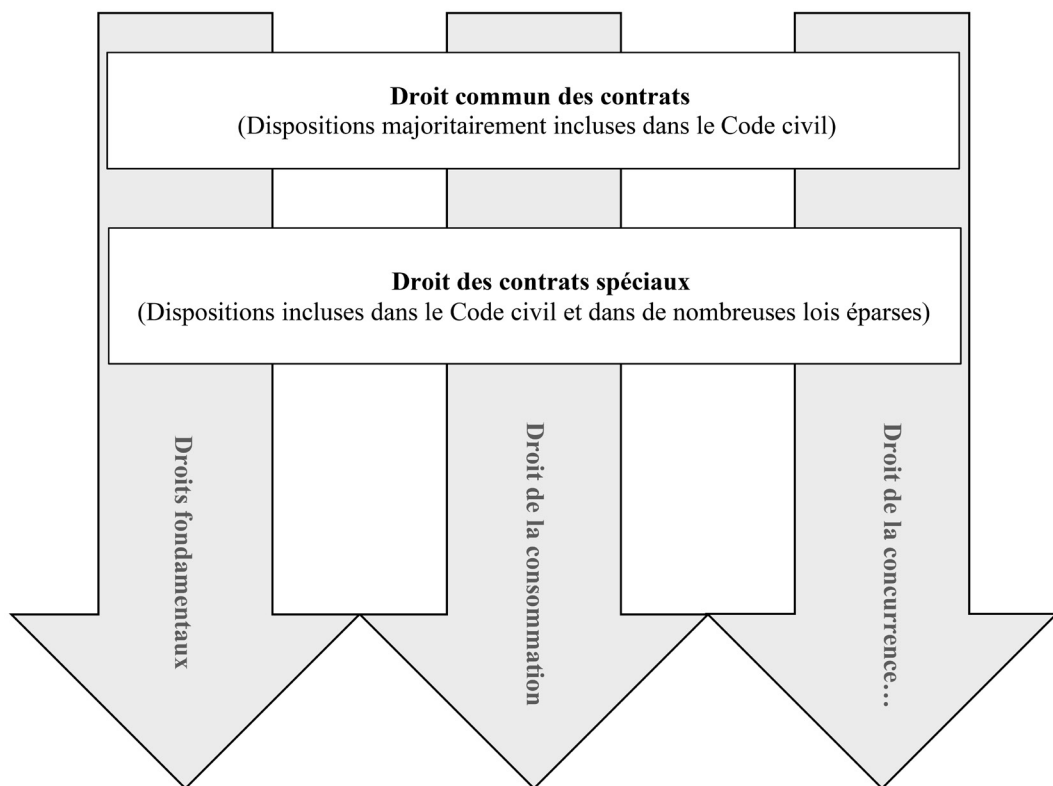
**Droit commun des contrats**
(Dispositions majoritairement incluses dans le Code civil)

**Droit des contrats spéciaux**
(Dispositions incluses dans le Code civil et dans de nombreuses lois éparses)

Droits fondamentaux

Droit de la consommation

Droit de la concurrence…